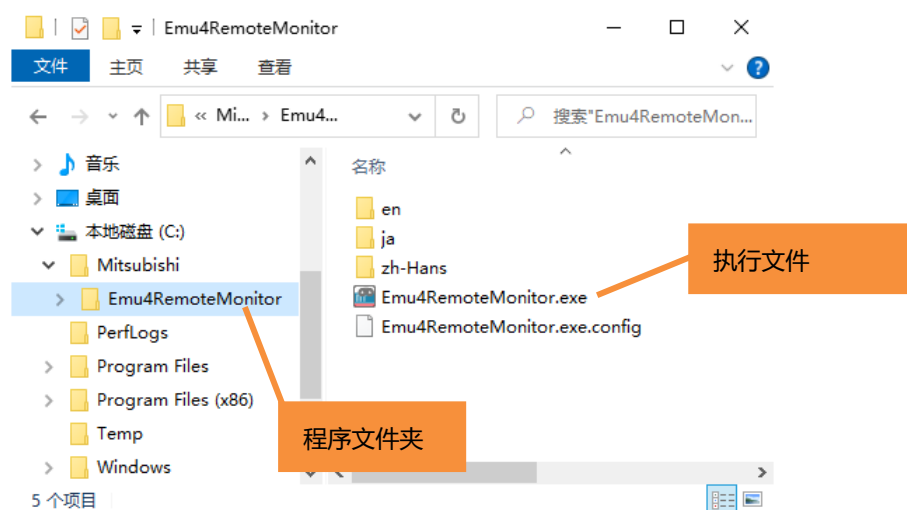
Emu4RemoteMonitor

文件 主页 共享 查看

« Mi... › Emu4...

搜索"Emu4RemoteMon...

音乐
桌面
本地磁盘 (C:)
Mitsubishi
Emu4RemoteMonitor
PerfLogs
Program Files
Program Files (x86)
Temp
Windows

名称
en
ja
zh-Hans
Emu4RemoteMonitor.exe
Emu4RemoteMonitor.exe.config

执行文件

程序文件夹

5 个项目